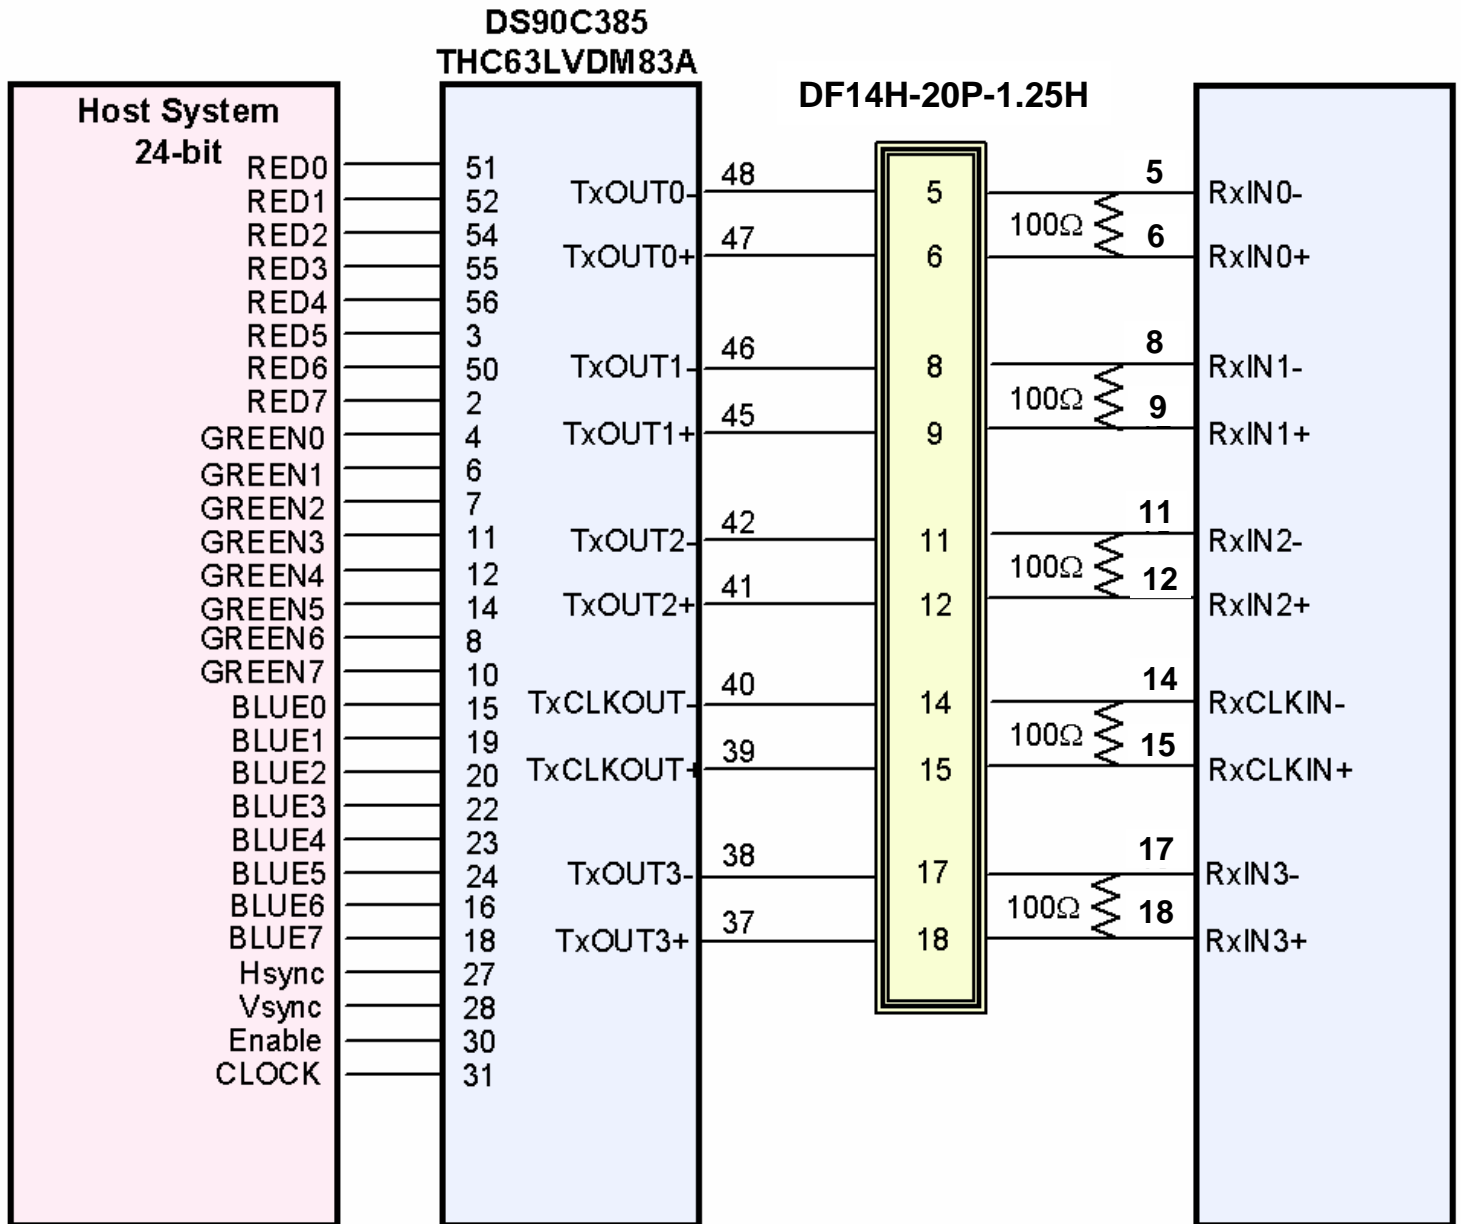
DS90C385
THC63LVDM83A

DF14H-20P-1.25H

Host System
24-bit

RED0 51
RED1 52
RED2 54
RED3 55
RED4 56
RED5 3
RED6 50
RED7 2
GREEN0 4
GREEN1 6
GREEN2 7
GREEN3 11
GREEN4 12
GREEN5 14
GREEN6 8
GREEN7 10
BLUE0 15
BLUE1 19
BLUE2 20
BLUE3 22
BLUE4 23
BLUE5 24
BLUE6 16
BLUE7 18
Hsync 27
Vsync 28
Enable 30
CLOCK 31

TxOUT0- 48 5 5 RxIN0-
100Ω
TxOUT0+ 47 6 6 RxIN0+
TxOUT1- 46 8 8 RxIN1-
100Ω
TxOUT1+ 45 9 9 RxIN1+
TxOUT2- 42 11 11 RxIN2-
100Ω
TxOUT2+ 41 12 12 RxIN2+
TxCLKOUT- 40 14 14 RxCLKIN-
100Ω
TxCLKOUT+ 39 15 15 RxCLKIN+
TxOUT3- 38 17 17 RxIN3-
100Ω
TxOUT3+ 37 18 18 RxIN3+